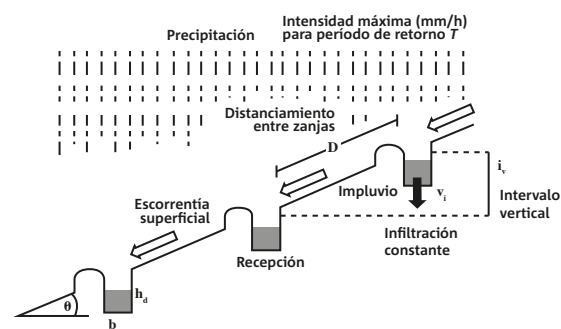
Precipitación

Intensidad máxima (mm/h) para período de retorno $T$

Distanciamiento entre zanjas

D

$i_v$

Intervalo vertical

Impluvio

$v_i$

Infiltración constante

Escorrentía superficial

Recepción

$h_d$

$\theta$

b